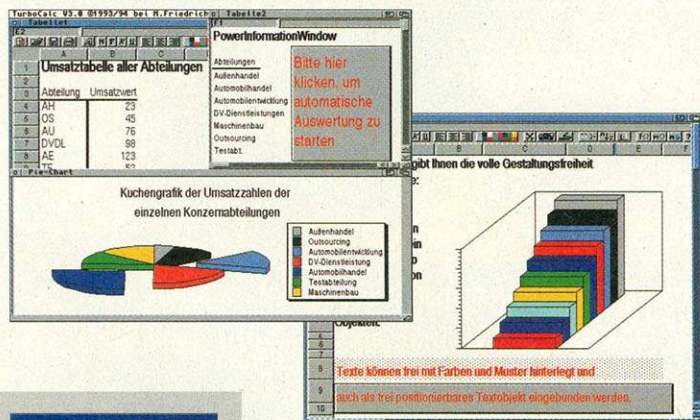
TurboCalc V3.0 ©1993/94 bei M.Friedrich

Tabelle1

Tabelle2

E2

A B C

1 Umsatztabelle aller Abteilungen

2

3 Abteilung Umsatzwert

4 AH 23

5 OS 45

6 AU 76

7 DVDL 98

8 AE 123

9 TE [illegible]

PowerInformationWindow

Abteilungen

Außenhandel

Automobilhandel

Automobilentwicklung

DV-Dienstleistungen

Maschinenbau

Outsourcing

Testabt.

Bitte hier klicken, um automatische Auswertung zu starten

Pie-Chart

Kuchengrafik der Umsatzzahlen der einzelnen Konzernabteilungen

Außenhandel

Outsourcing

Automobilentwicklung

DV-Dienstleistung

Automobilhandel

Testabteilung

Maschinenbau

gibt Ihnen die volle Gestaltungsfreiheit

Objekten.

Texte können frei mit Farben und Muster hinterlegt und

auch als frei positionierbares Textobjekt eingebunden werden.

7

8

9

10

11